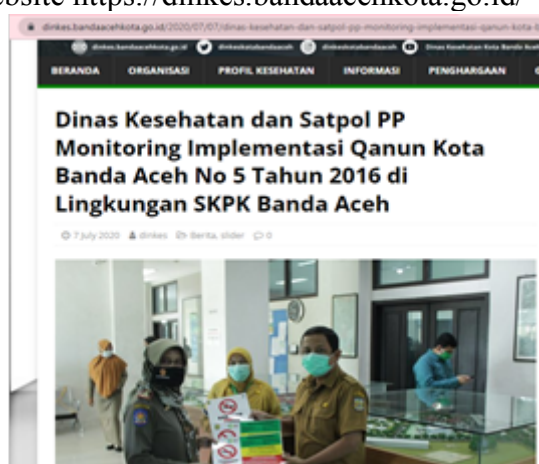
bsite https://dinkes.bandaacehkota.go.id/

dinkes.bandaacehkota.go.id/2020/07/07/dinas-kesehatan-dan-satpol-pp-monitoring-implementasi-qanun-kota-b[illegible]

dinkes.bandaacehkota.go.id dinkeskotabandaaceh dinaskesbandaaceh Dinas Kesehatan Kota Banda Aceh

BERANDA ORGANISASI PROFIL KESEHATAN INFORMASI PENGHARGAAN

Dinas Kesehatan dan Satpol PP Monitoring Implementasi Qanun Kota Banda Aceh No 5 Tahun 2016 di Lingkungan SKPK Banda Aceh

7 July 2020 dinkes Berita, slider 0